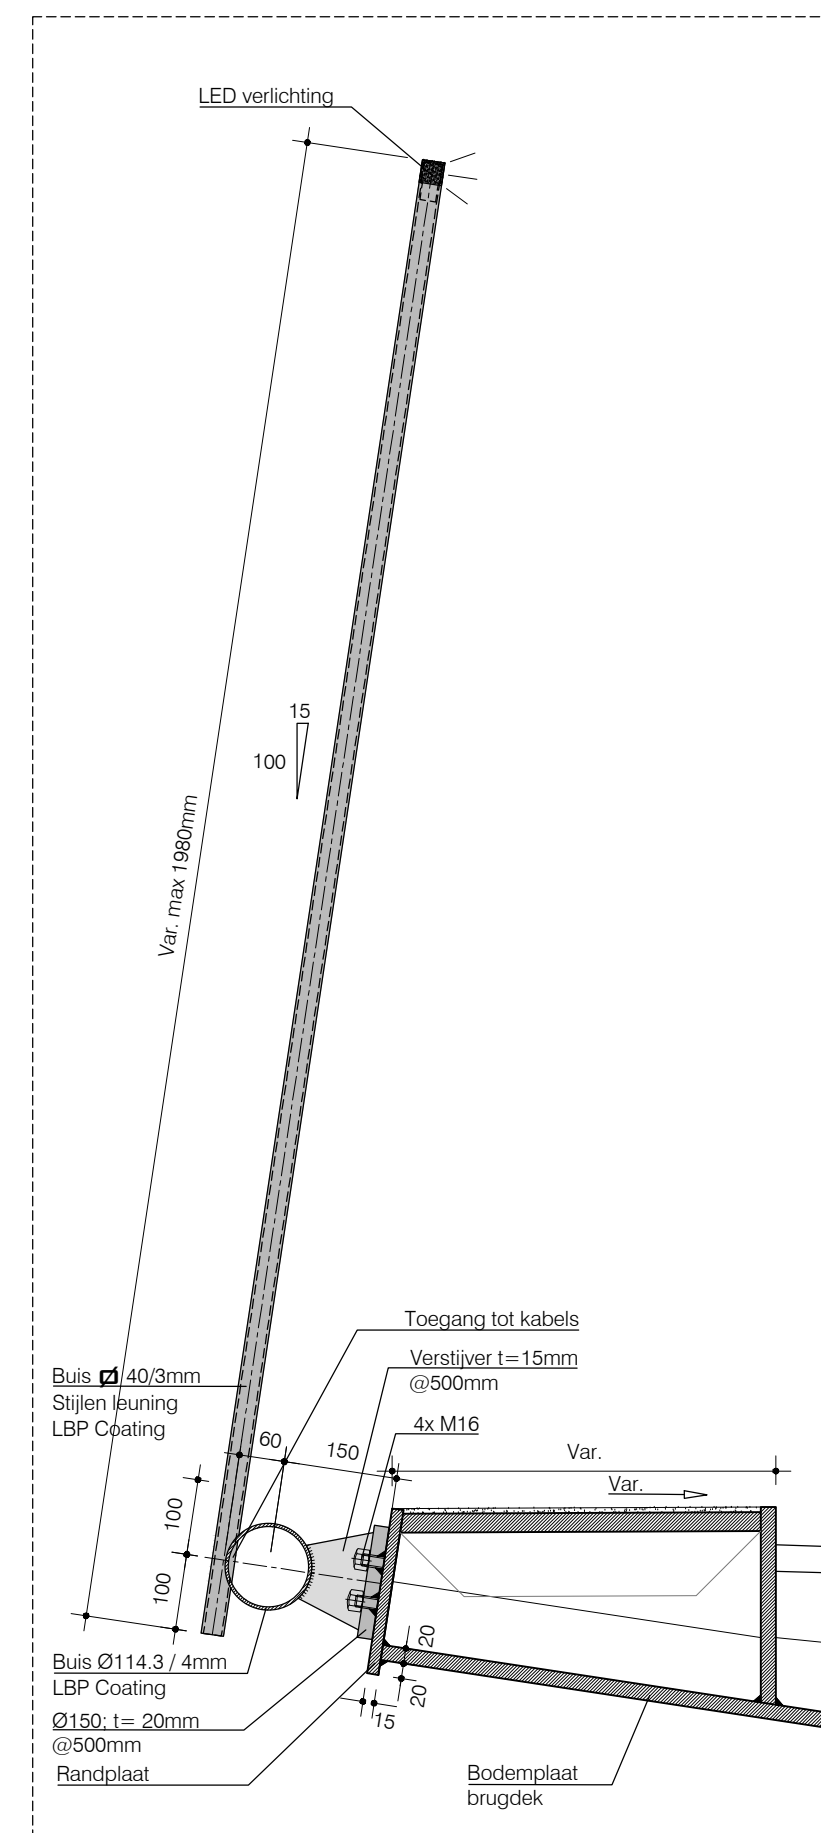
LED verlichting

15
100

Var. max 1980mm

Toegang tot kabels

Verstijver t=15mm
@500mm

4x M16

Buis ⌀ 40/3mm
Stijlen leuning
LBP Coating

60

150

Var.

Var.

100

100

20

20

15

Buis Ø114.3 / 4mm
LBP Coating

Ø150; t= 20mm
@500mm

Randplaat

Bodemplaat
brugdek